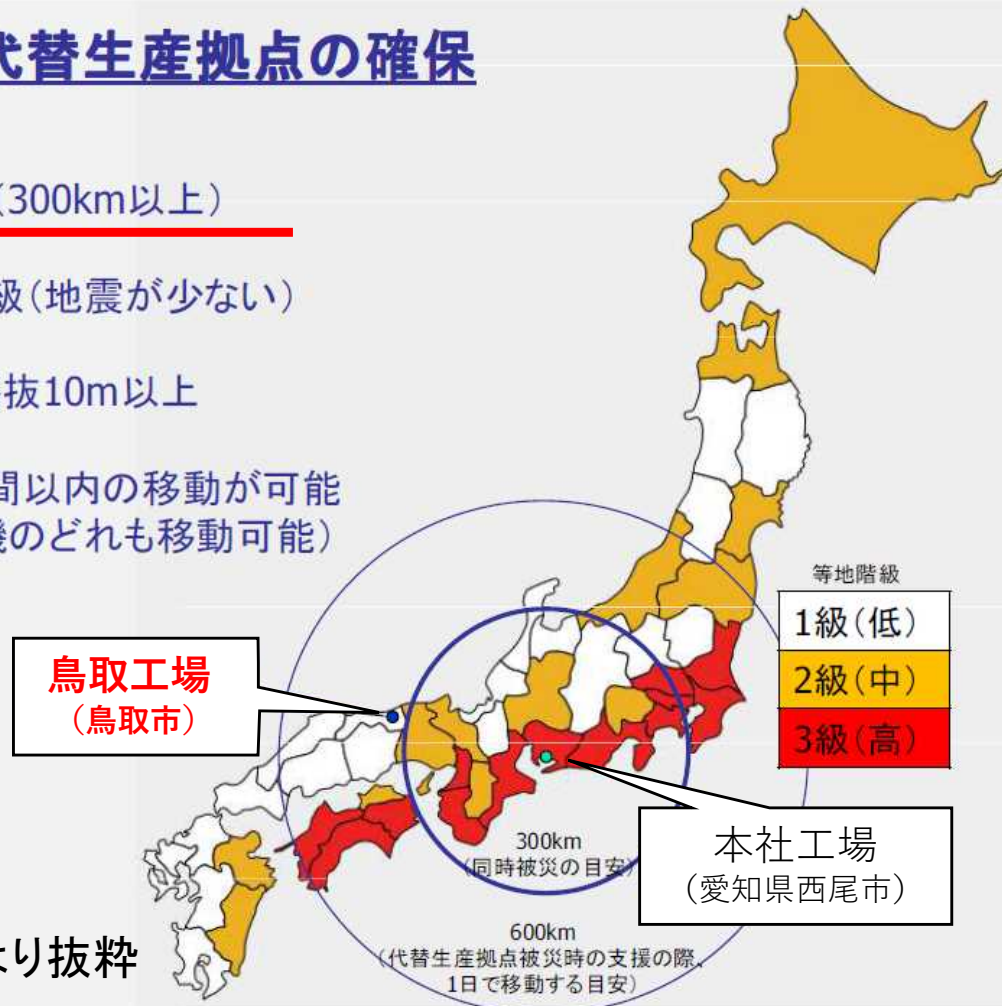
代替生産拠点の確保

(300km以上)

級(地震が少ない)

抜10m以上

間以内の移動が可能
機のどれも移動可能)

より抜粋

鳥取工場
(鳥取市)

等地階級

| 1級(低) |
| --- |
| 2級(中) |
| 3級(高) |

本社工場
(愛知県西尾市)

300km
(同時被災の目安)

600km
(代替生産拠点被災時の支援の際、1日で移動する目安)